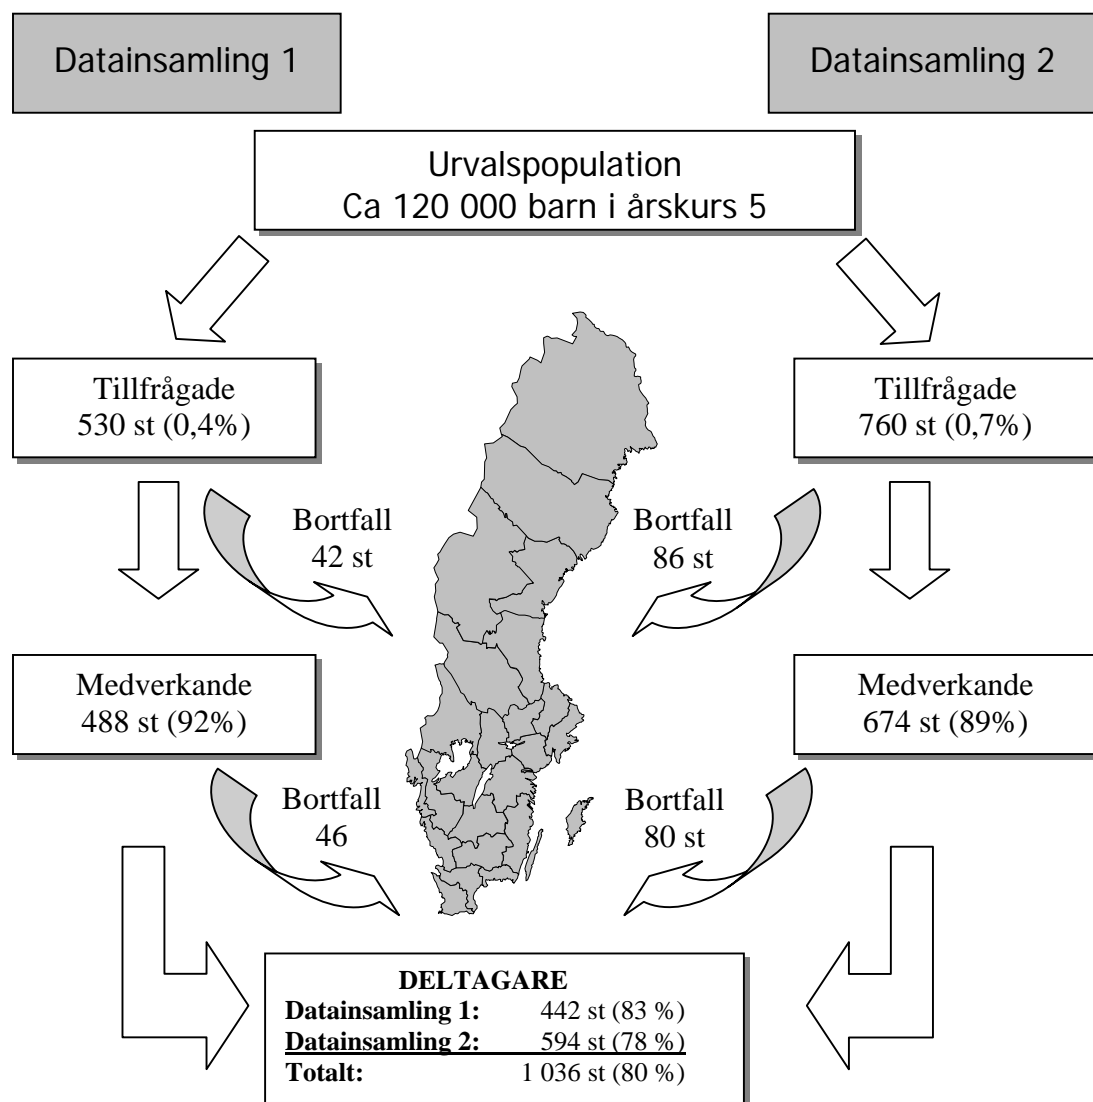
Datainsamling 1

Datainsamling 2

Urvalspopulation
Ca 120 000 barn i årskurs 5

Tillfrågade
530 st (0,4%)

Tillfrågade
760 st (0,7%)

Bortfall
42 st

Bortfall
86 st

Medverkande
488 st (92%)

Medverkande
674 st (89%)

Bortfall
46

Bortfall
80 st

DELTAGARE

| | |
|---|---|
| **Datainsamling 1:** | 442 st (83 %) |
| **Datainsamling 2:** | 594 st (78 %) |
| **Totalt:** | 1 036 st (80 %) |